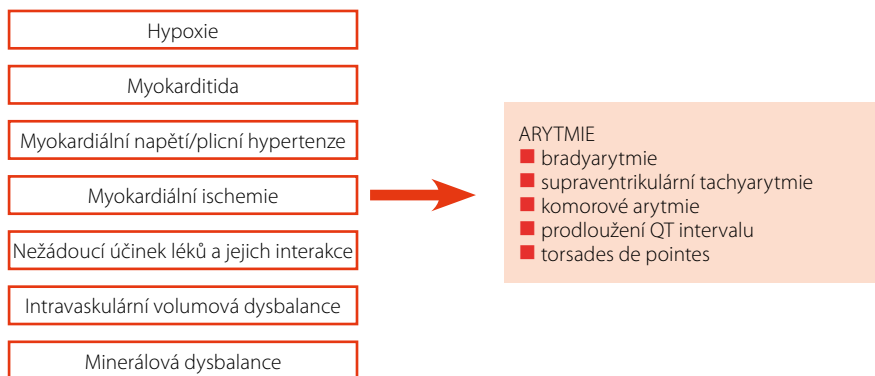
Hypoxie

Myokarditida

Myokardiální napětí/plicní hypertenze

Myokardiální ischemie

Nežádoucí účinek léků a jejich interakce

Intravaskulární volumová dysbalance

Minerálová dysbalance

ARYTMIE
- bradyarytmie
- supraventrikulární tachyarytmie
- komorové arytmie
- prodloužení QT intervalu
- torsades de pointes